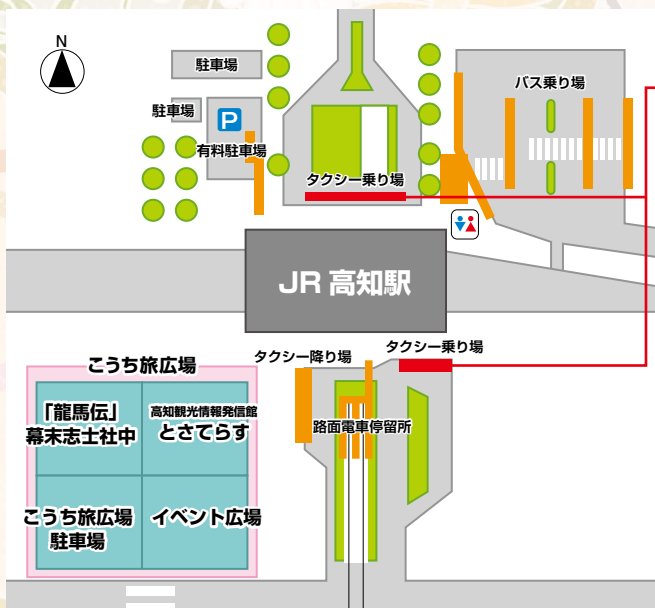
N

駐車場

駐車場

P

有料駐車場

タクシー乗り場

バス乗り場

JR 高知駅

タクシー降り場

タクシー乗り場

こうち旅広場

「龍馬伝」
幕末志士社中

高知観光情報発信館
とさてらす

こうち旅広場
駐車場

イベント広場

路面電車停留所